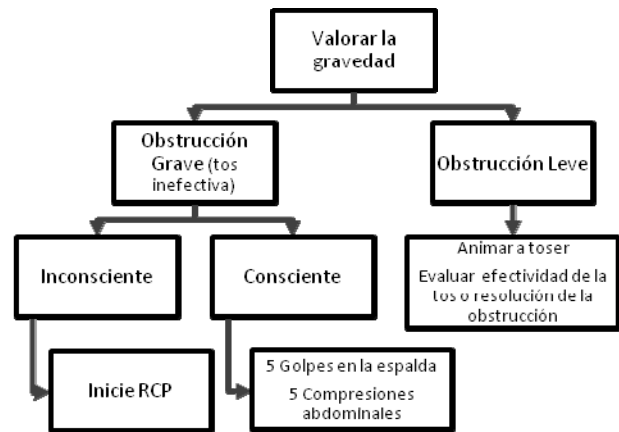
Valorar la gravedad

Obstrucción Grave (tos inefectiva)

Obstrucción Leve

Inconsciente

Consciente

Animar a toser

Evaluar efectividad de la tos o resolución de la obstrucción

Inicie RCP

5 Golpes en la espalda

5 Compresiones abdominales